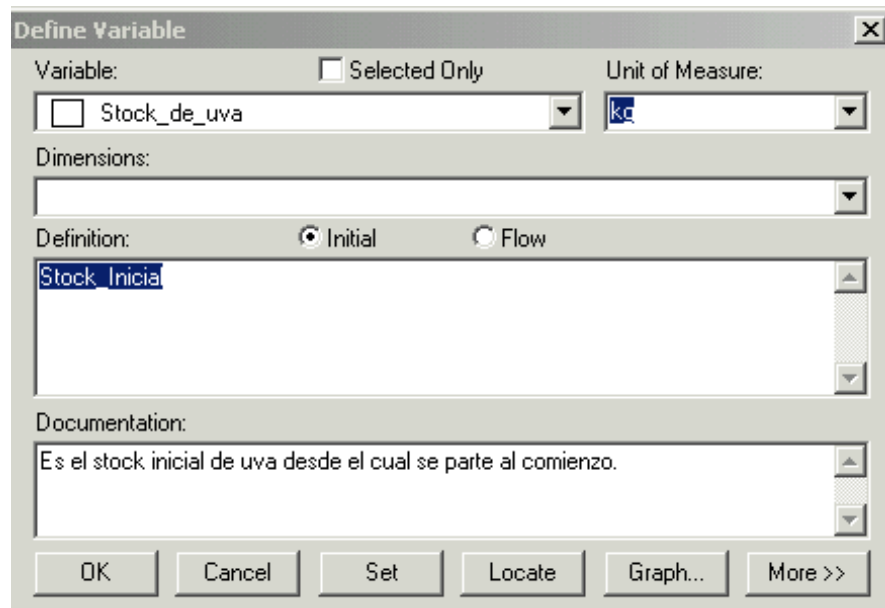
Define Variable

Variable:

Selected Only

Unit of Measure:

Stock_de_uva

kg

Dimensions:

Definition:

Initial

Flow

Stock_Inicial

Documentation:

Es el stock inicial de uva desde el cual se parte al comienzo.

OK

Cancel

Set

Locate

Graph...

More >>